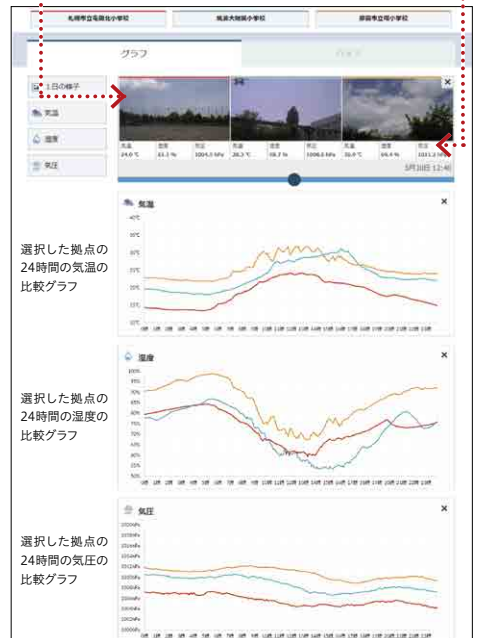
札幌市立竜田北小学校 筑波大附属小学校 静岡市立横小学校

グラフ

1日の様子
気温
湿度
気圧

気温 24.0 ℃ 湿度 33.3 % 気圧 1004.5 hPa
気温 28.3 ℃ 湿度 58.7 % 気圧 1008.0 hPa
気温 30.0 ℃ 湿度 64.9 % 気圧 1011.3 hPa

5月30日 12:40

気温
選択した拠点の24時間の気温の比較グラフ

湿度
選択した拠点の24時間の湿度の比較グラフ

気圧
選択した拠点の24時間の気圧の比較グラフ